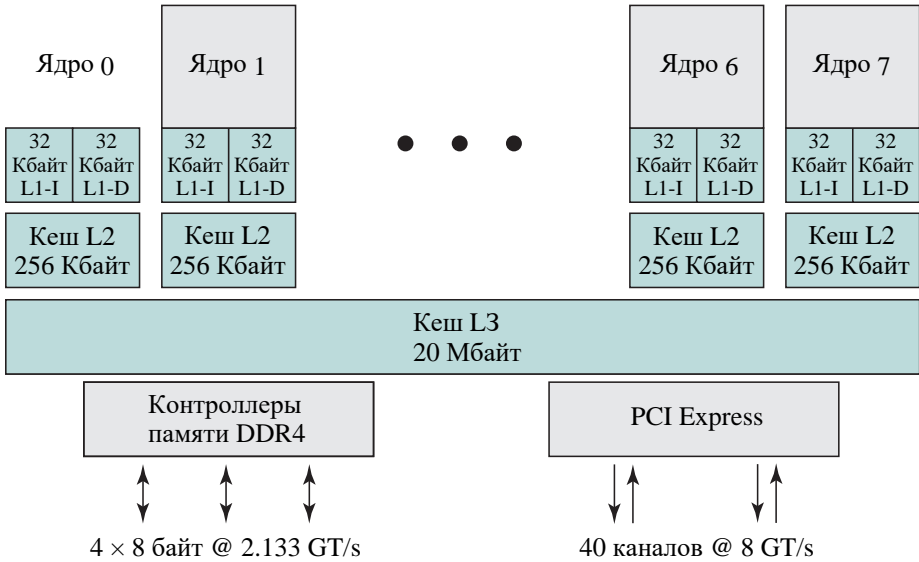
Ядро 0

Ядро 1

Ядро 6

Ядро 7

32 Кбайт L1-I

32 Кбайт L1-D

32 Кбайт L1-I

32 Кбайт L1-D

32 Кбайт L1-I

32 Кбайт L1-D

32 Кбайт L1-I

32 Кбайт L1-D

Кеш L2 256 Кбайт

Кеш L2 256 Кбайт

Кеш L2 256 Кбайт

Кеш L2 256 Кбайт

Кеш L3
20 Мбайт

Контроллеры памяти DDR4

PCI Express

$4 \times 8$ байт @ 2.133 GT/s

40 каналов @ 8 GT/s